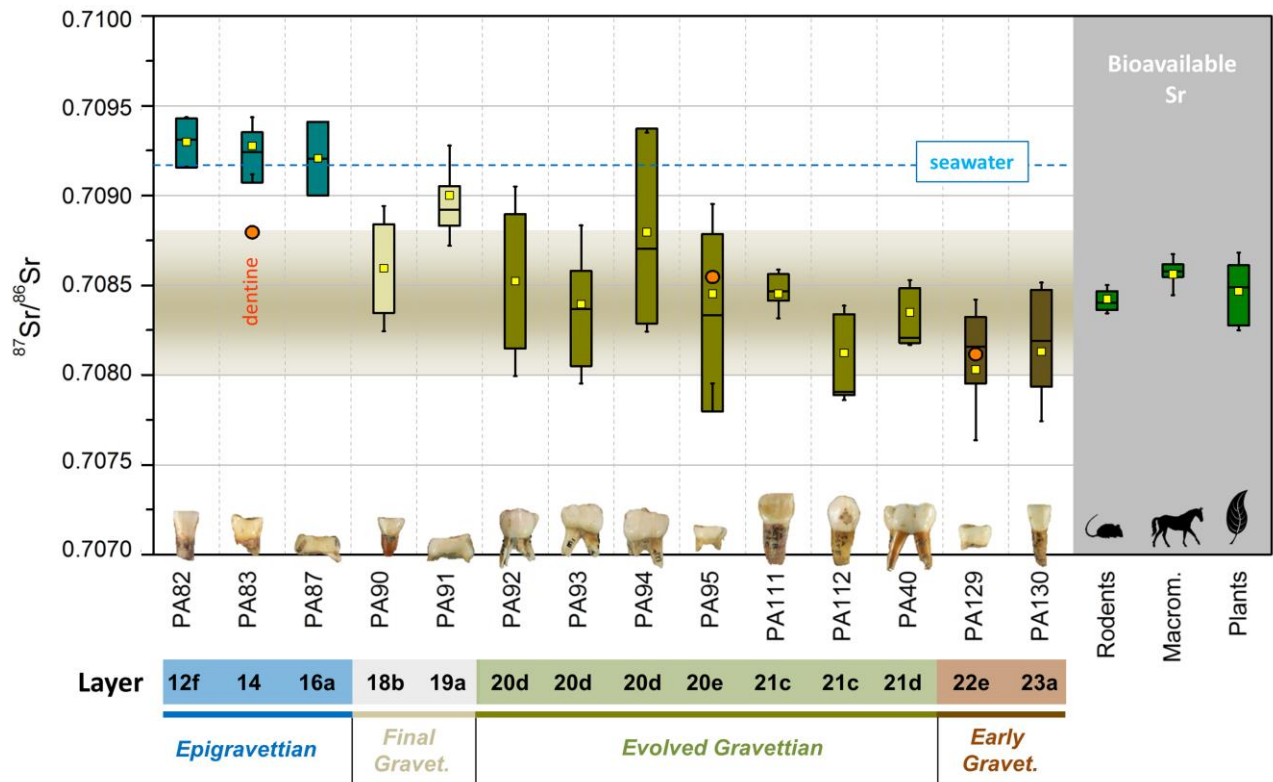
0.7100
0.7095
0.7090
0.7085
0.7080
0.7075
0.7070

$^{87}Sr/^{86}Sr$

seawater

dentine

Bioavailable Sr

PA82 PA83 PA87 PA90 PA91 PA92 PA93 PA94 PA95 PA111 PA112 PA40 PA129 PA130 Rodents Macrom. Plants

| Layer | 12f | 14 | 16a | 18b | 19a | 20d | 20d | 20d | 20e | 21c | 21c | 21d | 22e | 23a |
|---|---|---|---|---|---|---|---|---|---|---|---|---|---|---|

Epigravettian

Final Gravet.

Evolved Gravettian

Early Gravet.